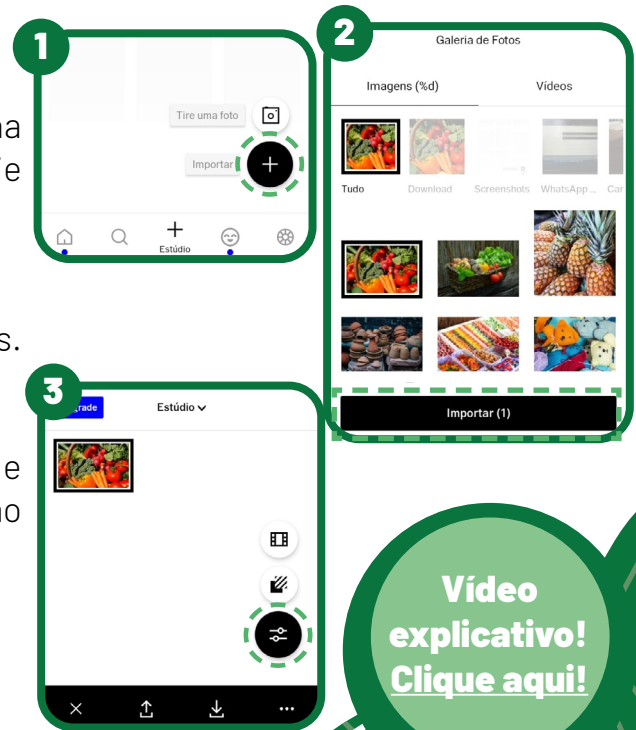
na
e

s.

e
no

1

Tire uma foto

Importar

Estúdio

2

Galeria de Fotos

Imagens (%d)

Vídeos

Tudo

Download

Screenshots

WhatsApp...

Car

Importar (1)

3

grade

Estúdio

Vídeo explicativo! Clique aqui!